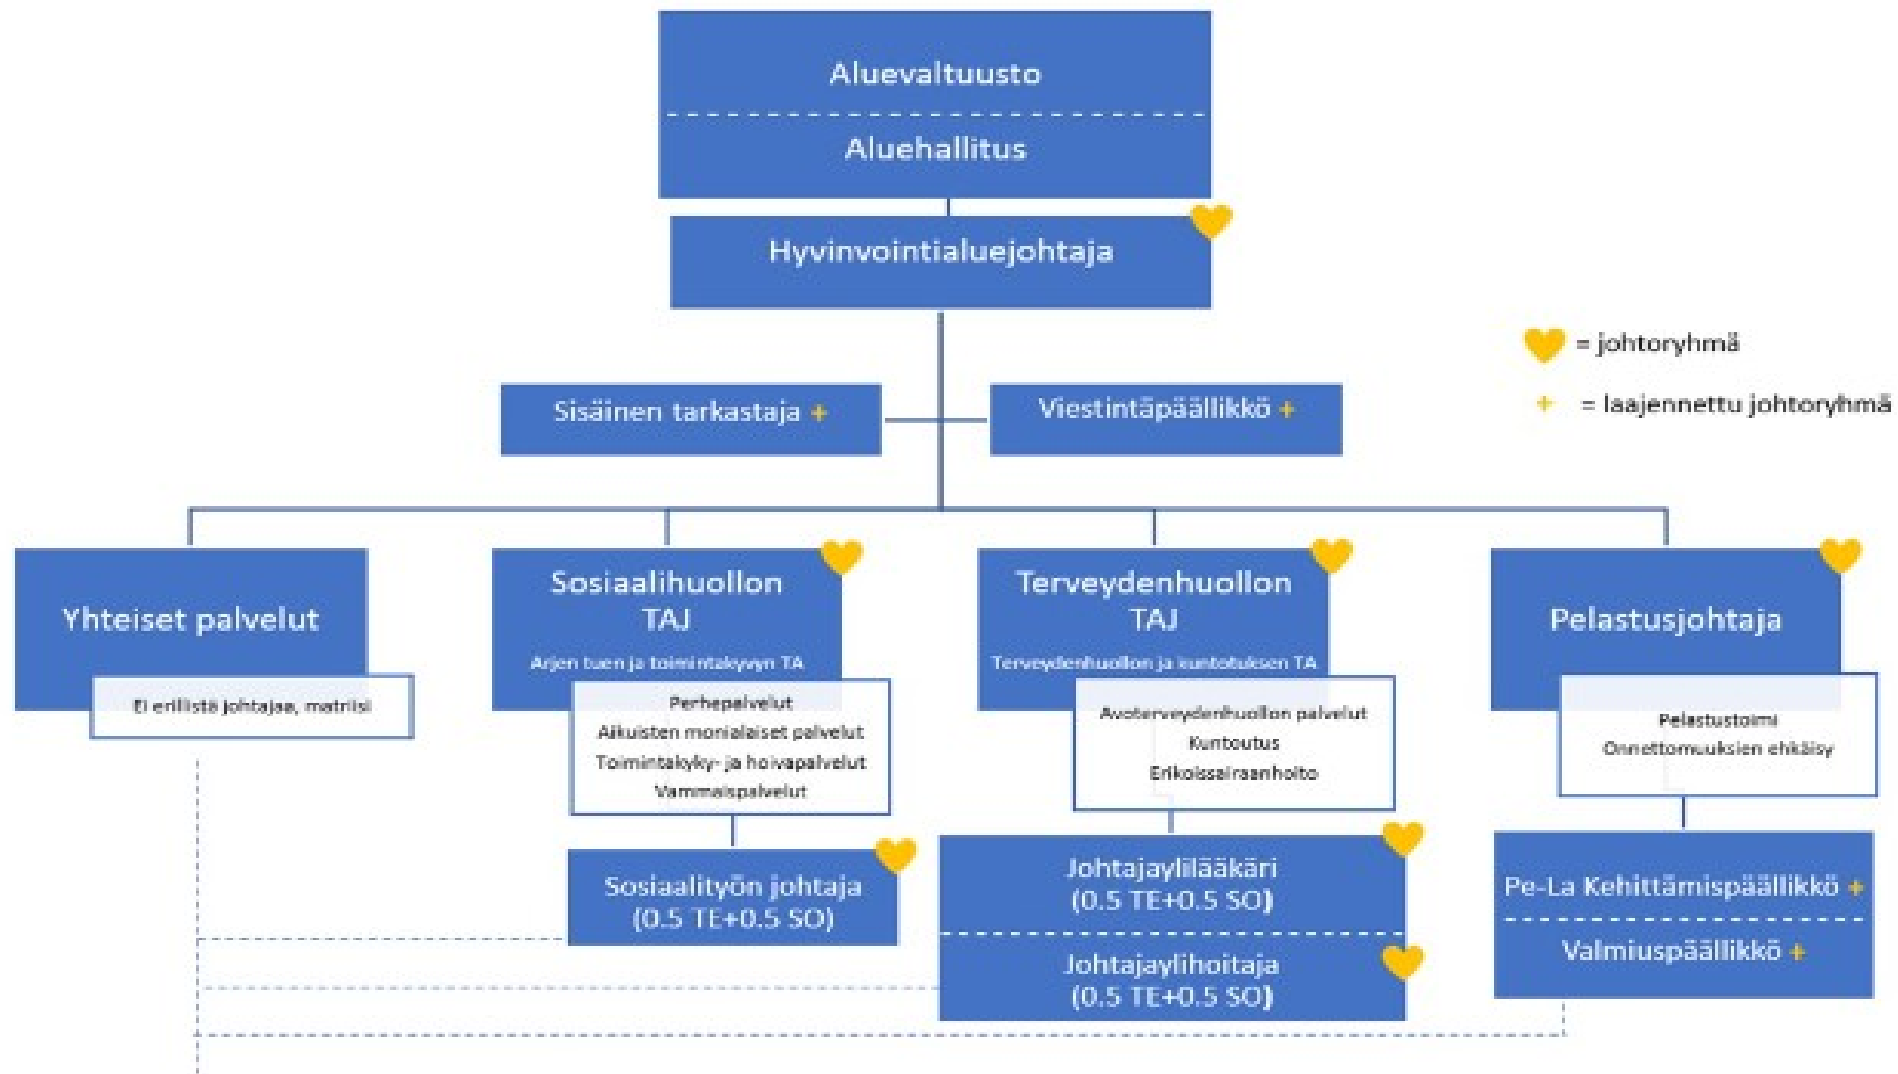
Aluevaltuusto

Aluehallitus

Hyvinvointialuejohtaja

= johtoryhmä

+ = laajennettu johtoryhmä

Sisäinen tarkastaja +

Viestintäpäällikkö +

Yhteiset palvelut

Ei erillistä johtajaa, matriisi

Sosiaalihuollon TAJ

Arjen tuen ja toimintakyvyn TA

Perhepalvelut
Aikuisten monialaiset palvelut
Toimintakyky- ja hoivapalvelut
Vammaispalvelut

Sosiaalityön johtaja (0.5 TE+0.5 SO)

Terveydenhuollon TAJ

Terveydenhuollon ja kuntoutuksen TA

Avoterveydenhuollon palvelut
Kuntoutus
Erikoissairaanhoito

Johtajaylilääkäri (0.5 TE+0.5 SO)

Johtajaylihoitaja (0.5 TE+0.5 SO)

Pelastusjohtaja

Pelastustoimi
Onnettomuuksien ehkäisy

Pe-La Kehittämispäällikkö +

Valmiuspäällikkö +